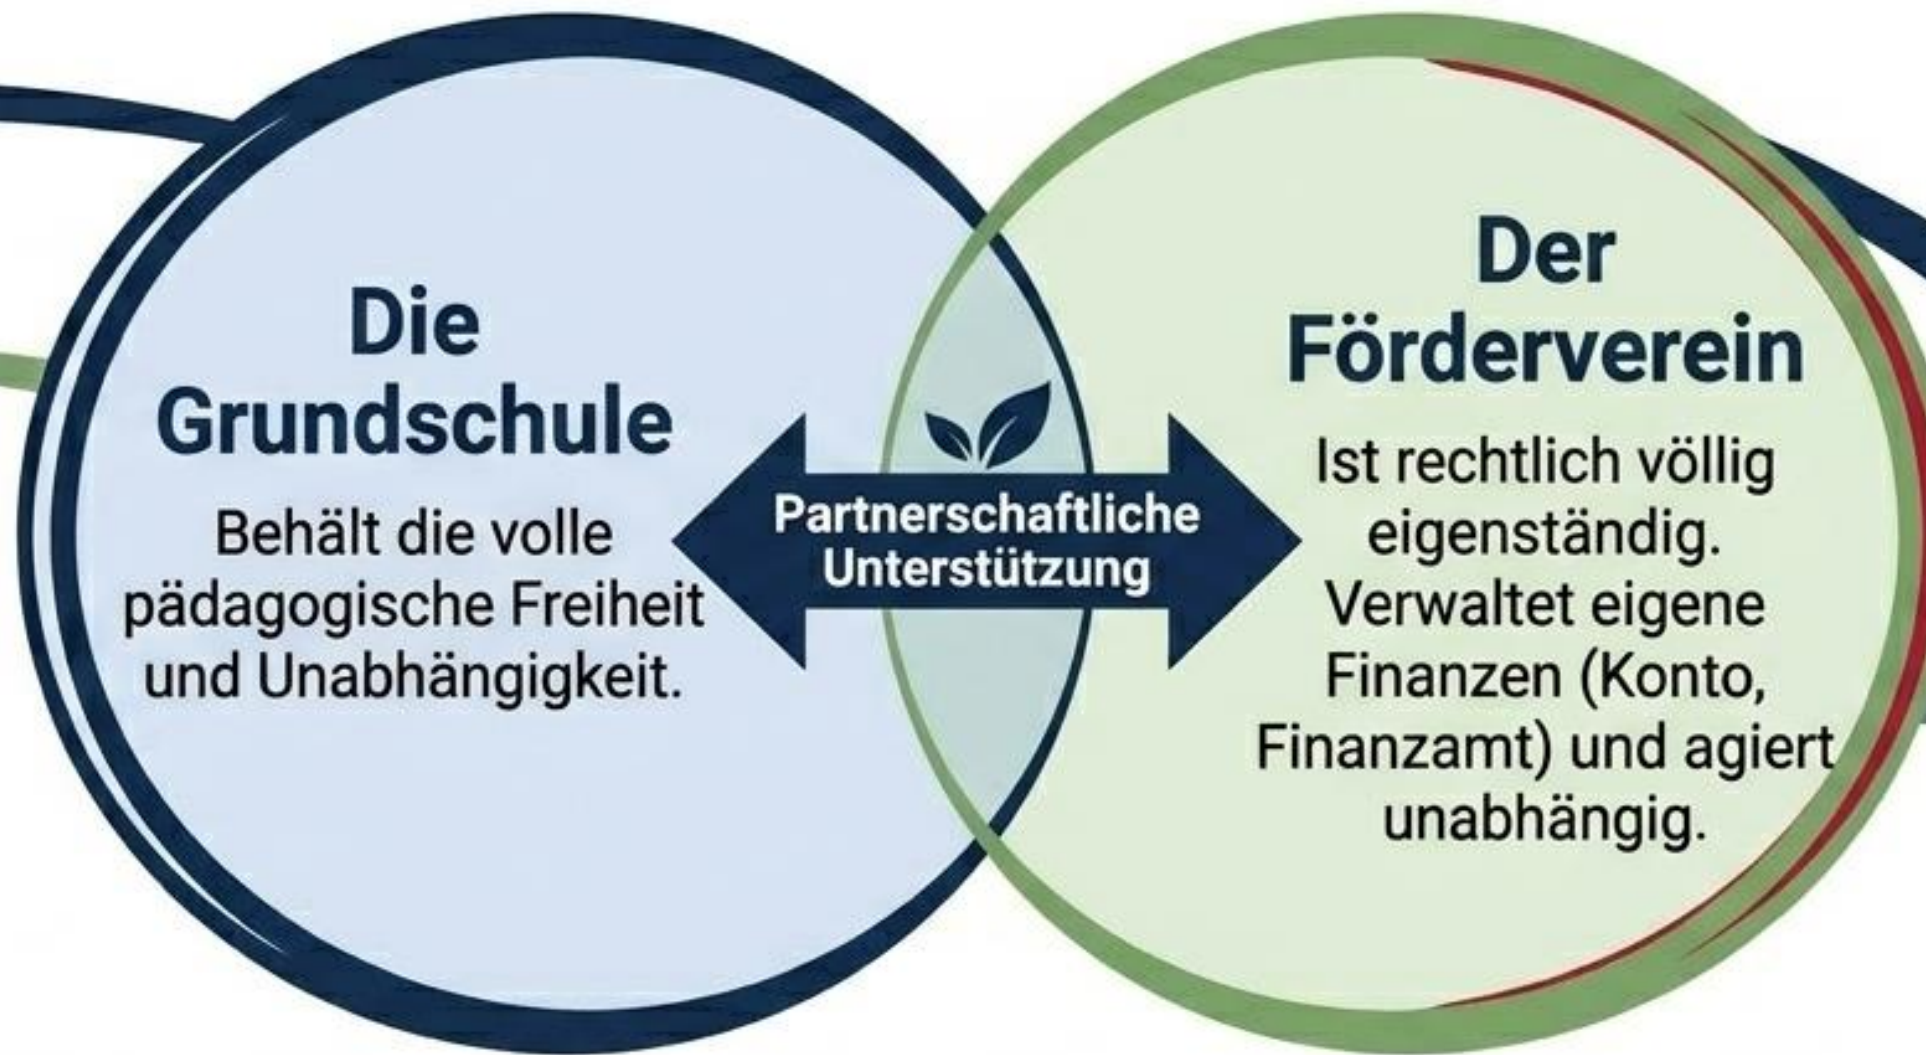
Die Grundschule

Behält die volle pädagogische Freiheit und Unabhängigkeit.

Partnerschaftliche Unterstützung

Der Förderverein

Ist rechtlich völlig eigenständig. Verwaltet eigene Finanzen (Konto, Finanzamt) und agiert unabhängig.